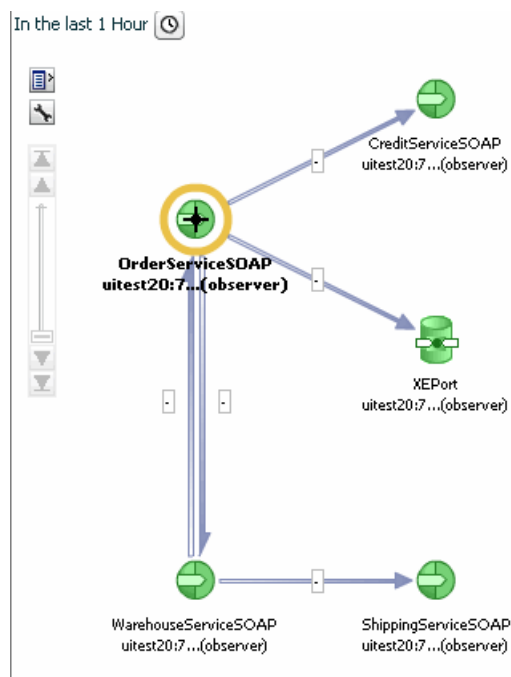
In the last 1 Hour

CreditServiceSOAP
uitest20:7...(observer)

-

OrderServiceSOAP
uitest20:7...(observer)

-

XEPort
uitest20:7...(observer)

-

-

WarehouseServiceSOAP
uitest20:7...(observer)

-

ShippingServiceSOAP
uitest20:7...(observer)